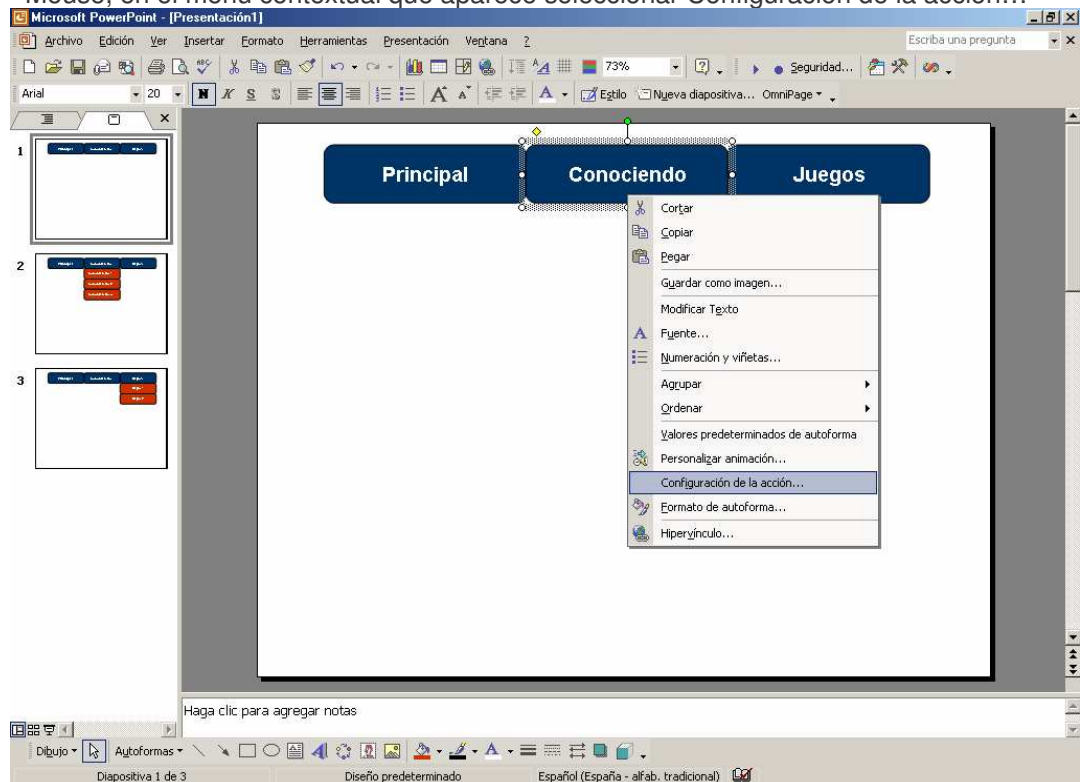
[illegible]

Microsoft PowerPoint - [Presentación1]

Archivo Edición Ver Insertar Formato Herramientas Presentación Ventana ?

Escriba una pregunta

73%

Seguridad...

Arial 20

N K S S

A

Estilo Nueva diapositiva... OmniPage

1

2

3

Principal

Conociendo

Juegos

Cortar
Copiar
Pegar
Guardar como imagen...
Modificar Texto
Fuente...
Numeración y viñetas...
Agrupar
Ordenar
Valores predeterminados de autoforma
Personalizar animación...
Configuración de la acción...
Formato de autoforma...
Hipervínculo...

Haga clic para agregar notas

Dibujo Autoformas

Diapositiva 1 de 3 Diseño predeterminado Español (España - alfab. tradicional)